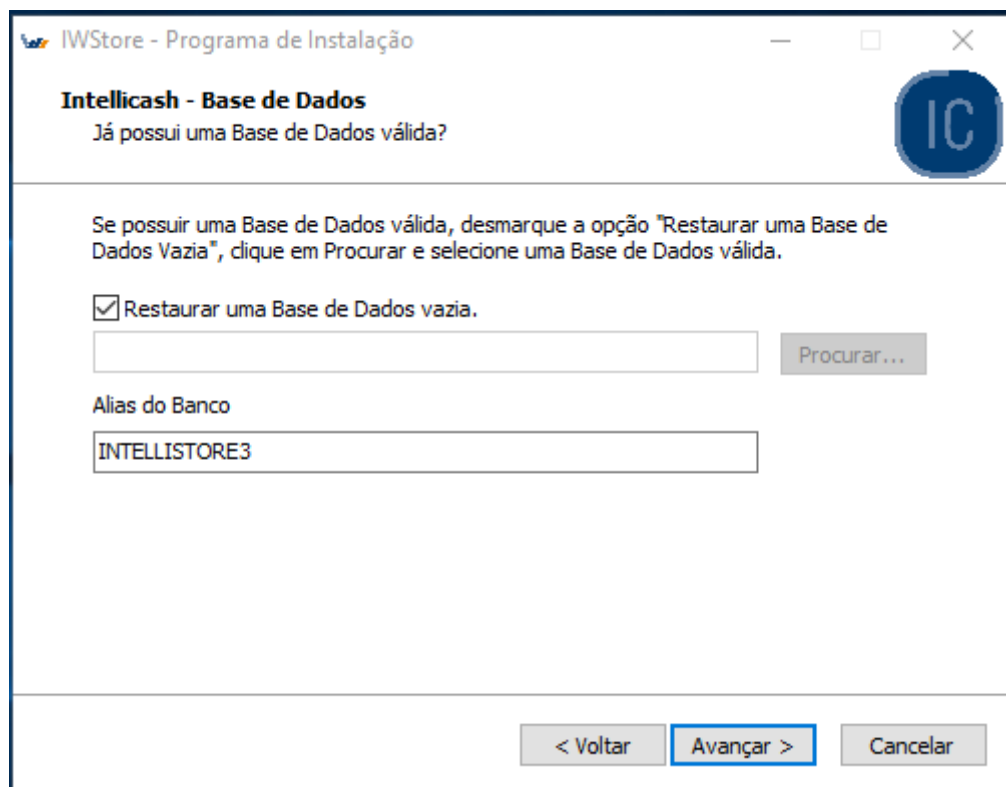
IWStore - Programa de Instalação

Intellicash - Base de Dados
Já possui uma Base de Dados válida?

IC

Se possuir uma Base de Dados válida, desmarque a opção "Restaurar uma Base de Dados Vazia", clique em Procurar e selecione uma Base de Dados válida.

Restaurar uma Base de Dados vazia.

Procurar...

Alias do Banco

INTELLISTORE3

< Voltar

Avançar >

Cancelar